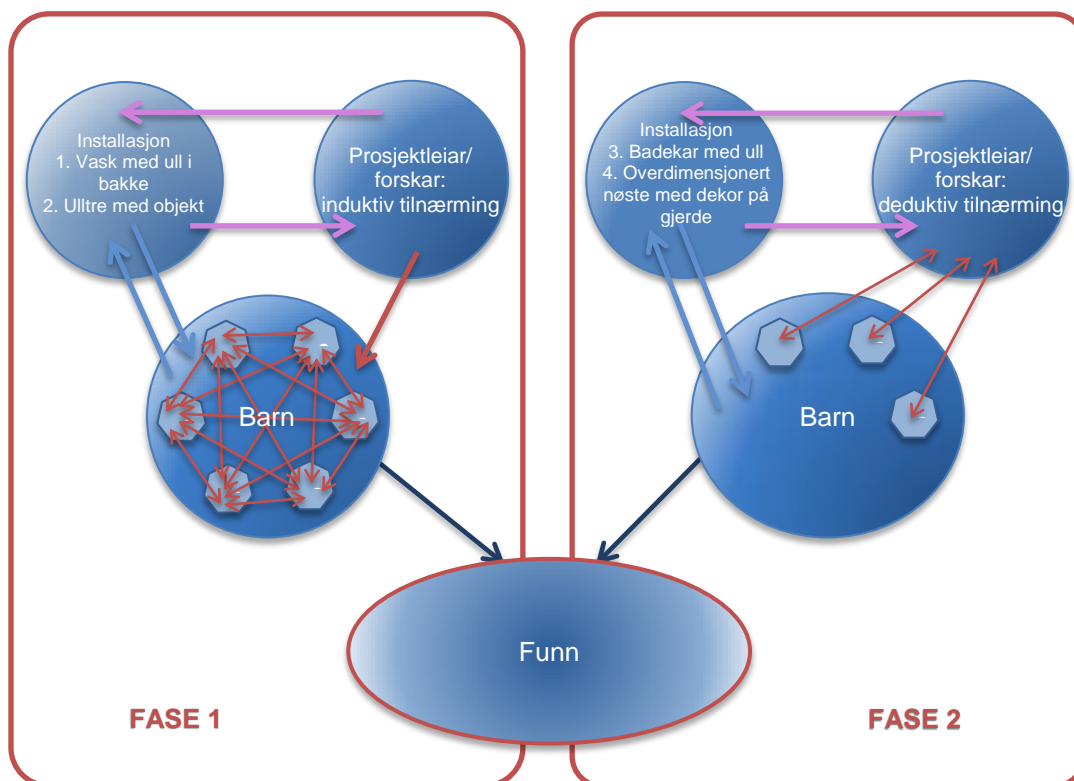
Installasjon
1. Vask med ull i bakke
2. Ulltre med objekt

Prosjektleiar/ forskar: induktiv tilnærming

Barn

FASE 1

Installasjon
3. Badekar med ull
4. Overdimensjonert nøste med dekor på gjerde

Prosjektleiar/ forskar: deduktiv tilnærming

Barn

FASE 2

Funn